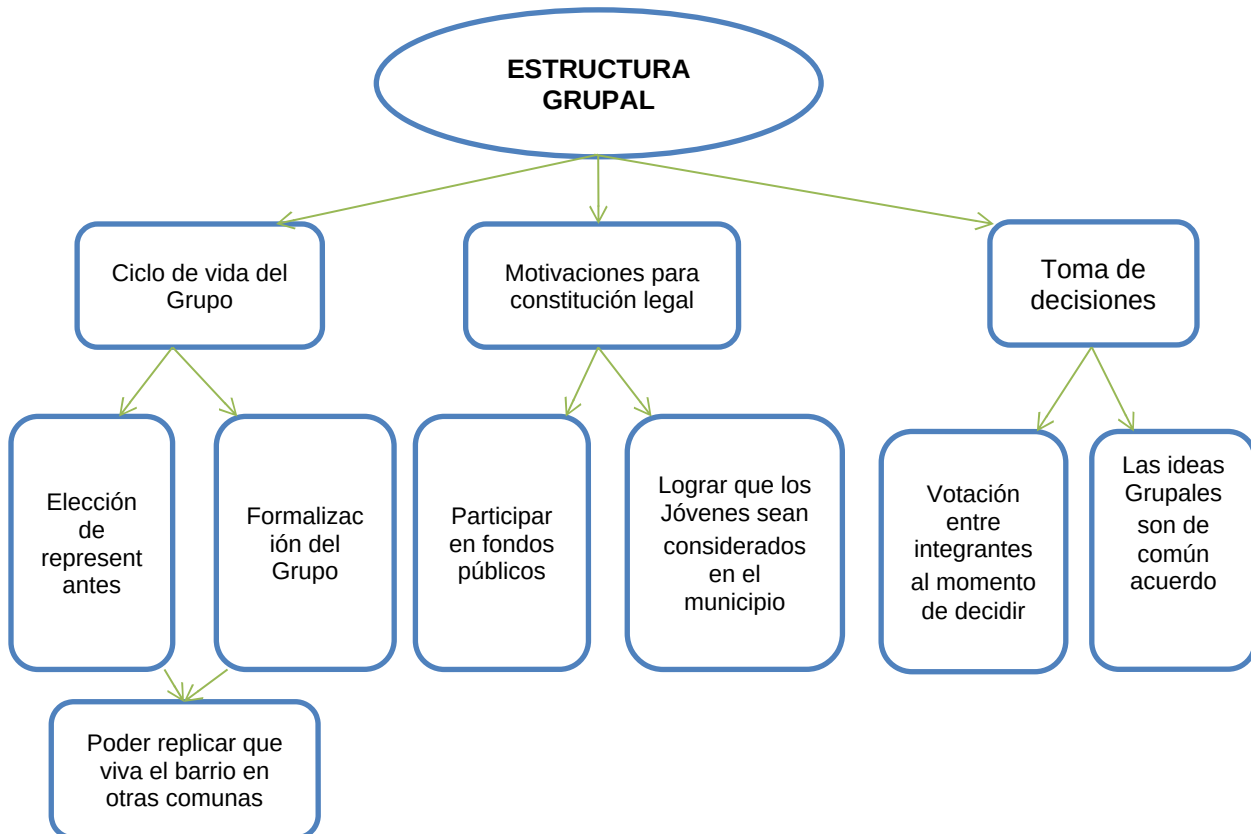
ESTRUCTURA GRUPAL

Ciclo de vida del Grupo

Motivaciones para constitución legal

Toma de decisiones

Elección de representantes

Formalización del Grupo

Participar en fondos públicos

Lograr que los Jóvenes sean considerados en el municipio

Votación entre integrantes al momento de decidir

Las ideas Grupales son de común acuerdo

Poder replicar que viva el barrio en otras comunas